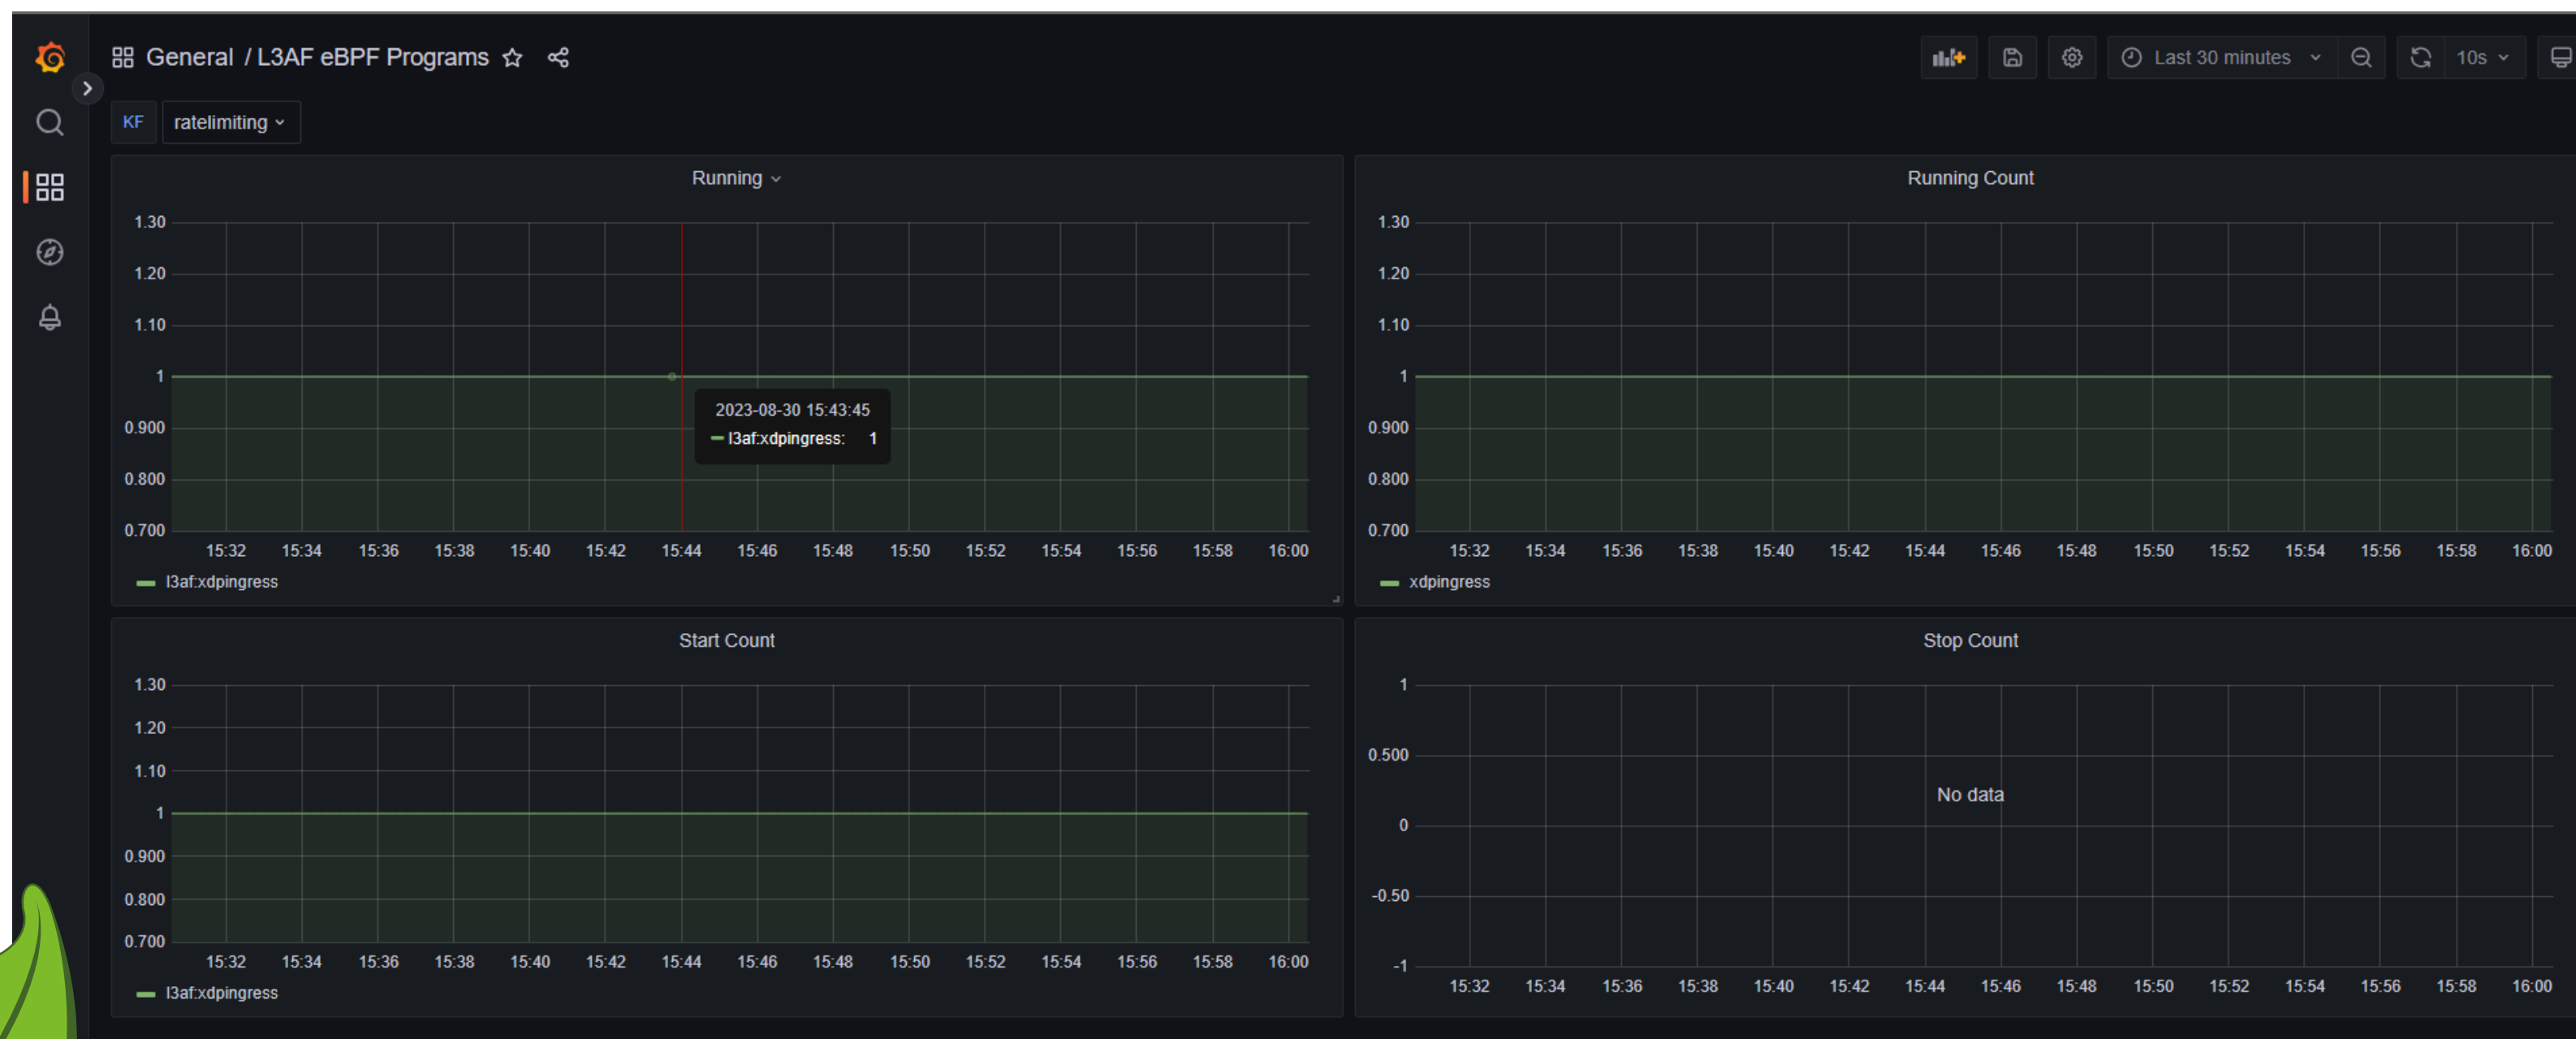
General / L3AF eBPF Programs

Last 30 minutes

10s

KF ratelimiting

Running

1.30
1.20
1.10
1
0.900
0.800
0.700

15:32 15:34 15:36 15:38 15:40 15:42 15:44 15:46 15:48 15:50 15:52 15:54 15:56 15:58 16:00

2023-08-30 15:43:45
l3af:xdpingress: 1

l3af:xdpingress

Running Count

1.30
1.20
1.10
1
0.900
0.800
0.700

15:32 15:34 15:36 15:38 15:40 15:42 15:44 15:46 15:48 15:50 15:52 15:54 15:56 15:58 16:00

xdpingress

Start Count

1.30
1.20
1.10
1
0.900
0.800
0.700

15:32 15:34 15:36 15:38 15:40 15:42 15:44 15:46 15:48 15:50 15:52 15:54 15:56 15:58 16:00

l3af:xdpingress

Stop Count

1
0.500
0
-0.50
-1

No data

15:32 15:34 15:36 15:38 15:40 15:42 15:44 15:46 15:48 15:50 15:52 15:54 15:56 15:58 16:00